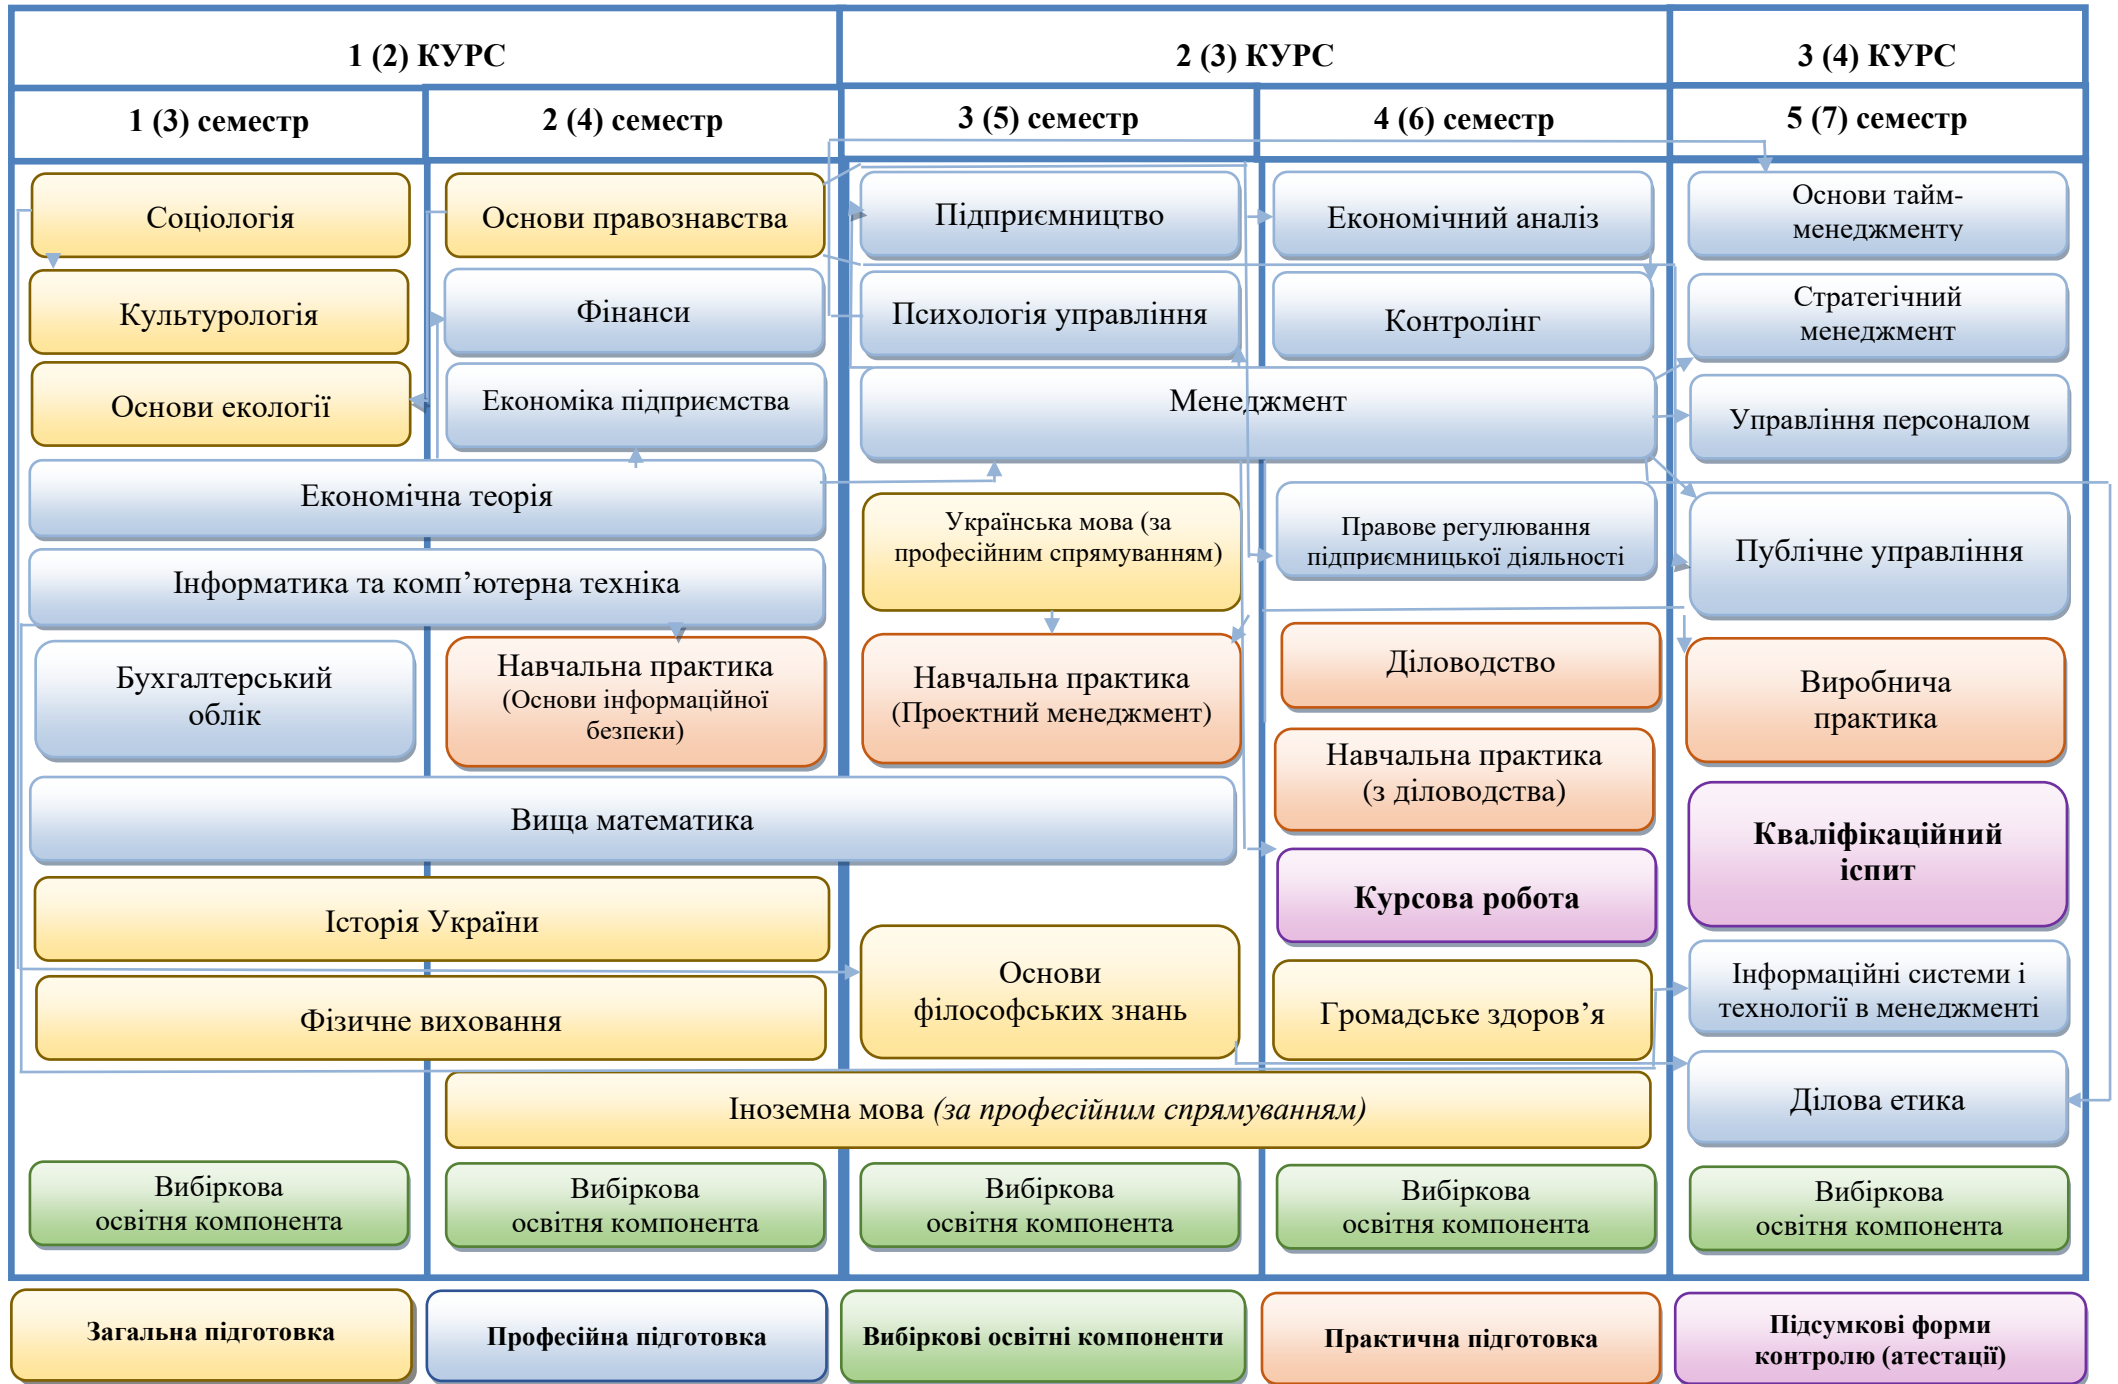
1 (2) КУРС

2 (3) КУРС

3 (4) КУРС

1 (3) семестр

2 (4) семестр

3 (5) семестр

4 (6) семестр

5 (7) семестр

Соціологія

Культурологія

Основи екології

Основи правознавства

Фінанси

Економіка підприємства

Підприємництво

Психологія управління

Менеджмент

Економічний аналіз

Контролінг

Основи тайм-менеджменту

Стратегічний менеджмент

Управління персоналом

Економічна теорія

Інформатика та комп’ютерна техніка

Українська мова (за професійним спрямуванням)

Правове регулювання підприємницької діяльності

Публічне управління

Бухгалтерський облік

Навчальна практика (Основи інформаційної безпеки)

Навчальна практика (Проектний менеджмент)

Діловодство

Навчальна практика (з діловодства)

Виробнича практика

Вища математика

Курсова робота

Кваліфікаційний іспит

Історія України

Фізичне виховання

Основи філософських знань

Громадське здоров’я

Інформаційні системи і технології в менеджменті

Ділова етика

Іноземна мова *(за професійним спрямуванням)*

Вибіркова освітня компонента

Вибіркова освітня компонента

Вибіркова освітня компонента

Вибіркова освітня компонента

Вибіркова освітня компонента

Загальна підготовка

Професійна підготовка

Вибіркові освітні компоненти

Практична підготовка

Підсумкові форми контролю (атестації)